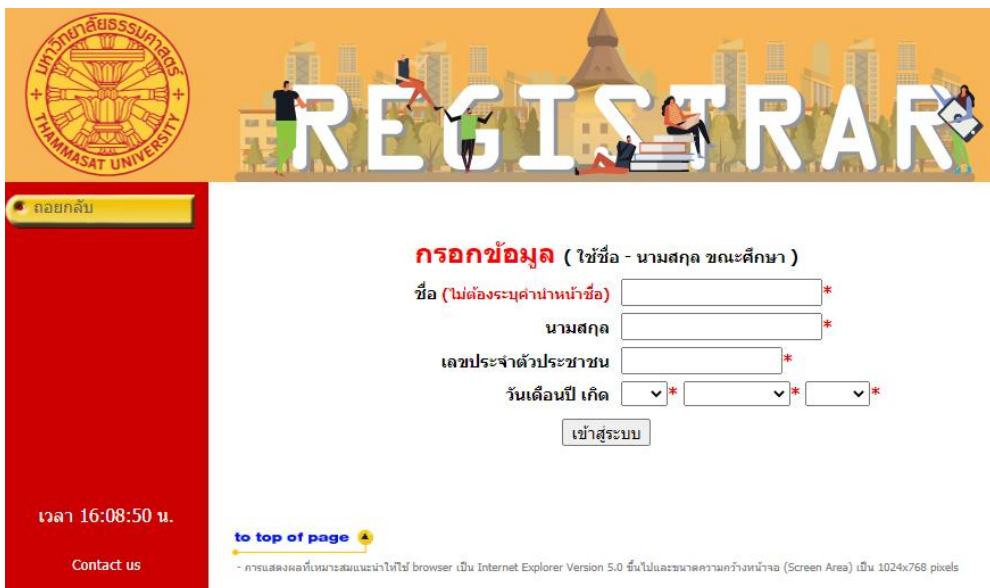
มหาวิทยาลัยธรรมศาสตร์
THAMMASAT UNIVERSITY

REGISTRAR

ถอยกลับ

กรอกข้อมูล ( ใช้ชื่อ - นามสกุล ขณะศึกษา )

ชื่อ (ไม่ต้องระบุคำนำหน้าชื่อ) *

นามสกุล *

เลขประจำตัวประชาชน *

วันเดือนปี เกิด * * *

เข้าสู่ระบบ

เวลา 16:08:50 น.

Contact us

to top of page

- การแสดงผลที่เหมาะสมแนะนำให้ใช้ browser เป็น Internet Explorer Version 5.0 ขึ้นไปและขนาดความกว้างหน้าจอ (Screen Area) เป็น 1024x768 pixels